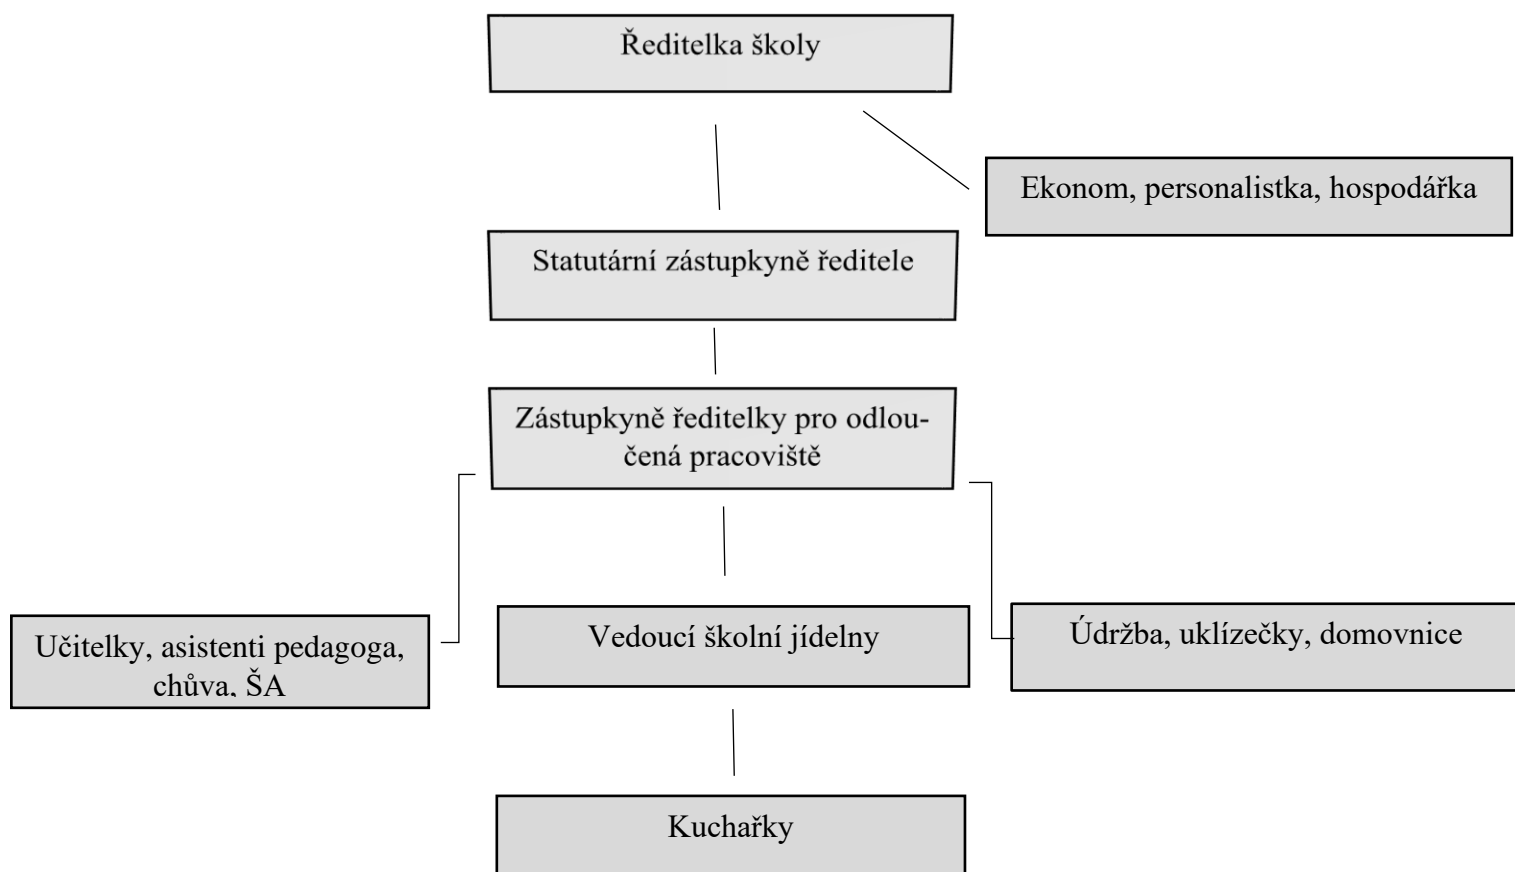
Ředitelka školy

Ekonom, personalistka, hospodářka

Statutární zástupkyně ředitele

Zástupkyně ředitelky pro odloučená pracoviště

Učitelky, asistenti pedagoga, chůva, ŠA

Vedoucí školní jídelny

Údržba, uklízečky, domovnice

Kuchařky